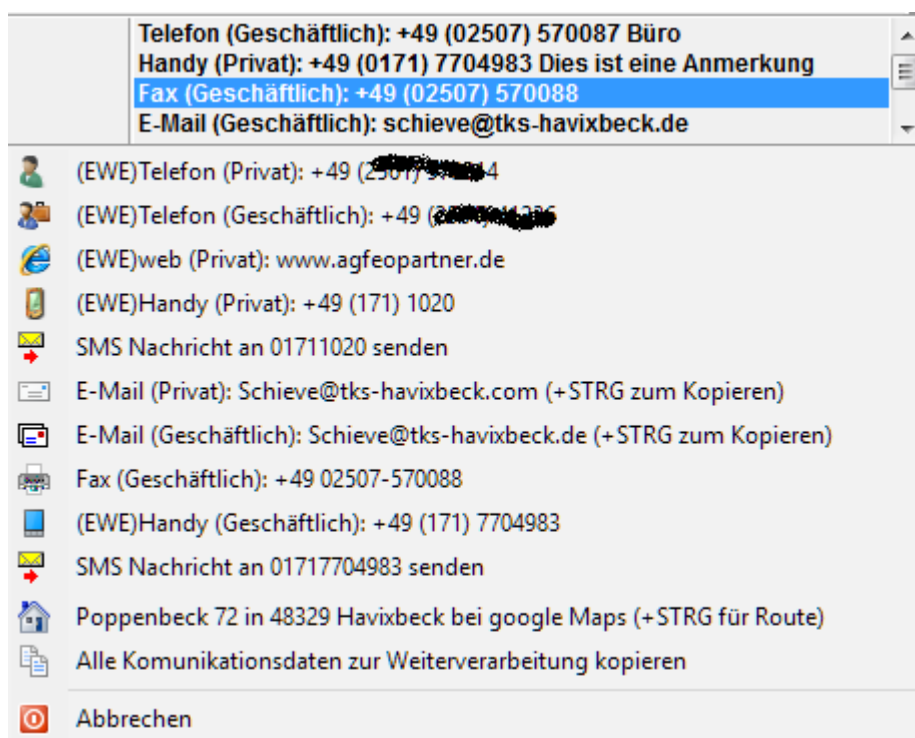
Telefon (Geschäftlich): +49 (02507) 570087 Büro
Handy (Privat): +49 (0171) 7704983 Dies ist eine Anmerkung
Fax (Geschäftlich): +49 (02507) 570088
E-Mail (Geschäftlich): schieve@tks-havixbeck.de

(EWE)Telefon (Privat): +49 ([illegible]4
(EWE)Telefon (Geschäftlich): +49 ([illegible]
(EWE)web (Privat): www.agfeopartner.de
(EWE)Handy (Privat): +49 (171) 1020
SMS Nachricht an 01711020 senden
E-Mail (Privat): Schieve@tks-havixbeck.com (+STRG zum Kopieren)
E-Mail (Geschäftlich): Schieve@tks-havixbeck.de (+STRG zum Kopieren)
Fax (Geschäftlich): +49 02507-570088
(EWE)Handy (Geschäftlich): +49 (171) 7704983
SMS Nachricht an 01717704983 senden
Poppenbeck 72 in 48329 Havixbeck bei google Maps (+STRG für Route)
Alle Komunikationsdaten zur Weiterverarbeitung kopieren
Abbrechen